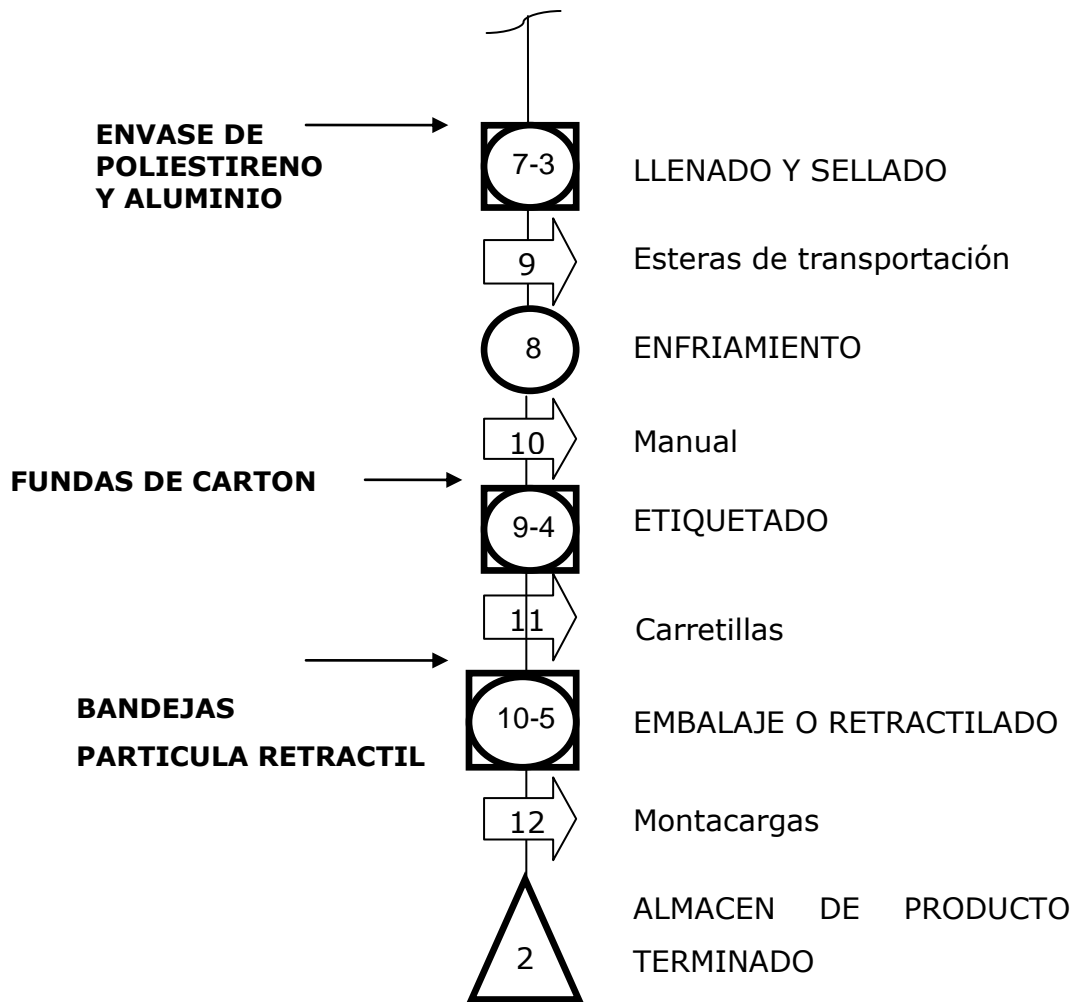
ENVASE DE POLIESTIRENO Y ALUMINIO

7-3

LLENADO Y SELLADO

9

Esteras de transportación

8

ENFRIAMIENTO

10

Manual

FUNDAS DE CARTON

9-4

ETIQUETADO

11

Carretillas

BANDEJAS

PARTICULA RETRACTIL

10-5

EMBALAJE O RETRACTILADO

12

Montacargas

2

ALMACEN DE PRODUCTO TERMINADO